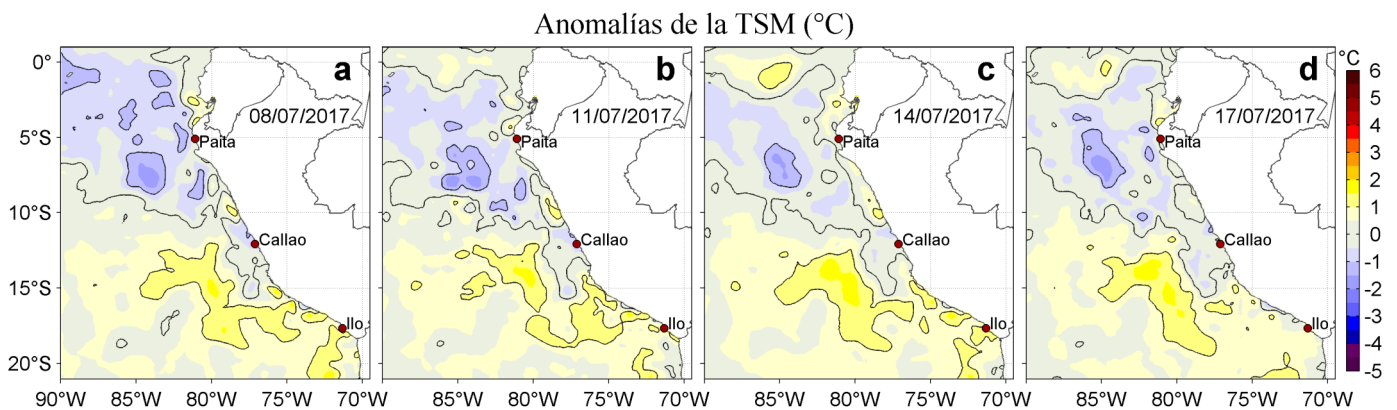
Anomalías de la TSM (°C)

0°
5°S
10°S
15°S
20°S

a
08/07/2017
Paita
Callao
Ilo

b
11/07/2017
Paita
Callao
Ilo

c
14/07/2017
Paita
Callao
Ilo

d
17/07/2017
Paita
Callao
Ilo

90°W 85°W 80°W 75°W 70°W
85°W 80°W 75°W 70°W
85°W 80°W 75°W 70°W
85°W 80°W 75°W 70°W

°C
6
5
4
3
2
1
0
-1
-2
-3
-4
-5